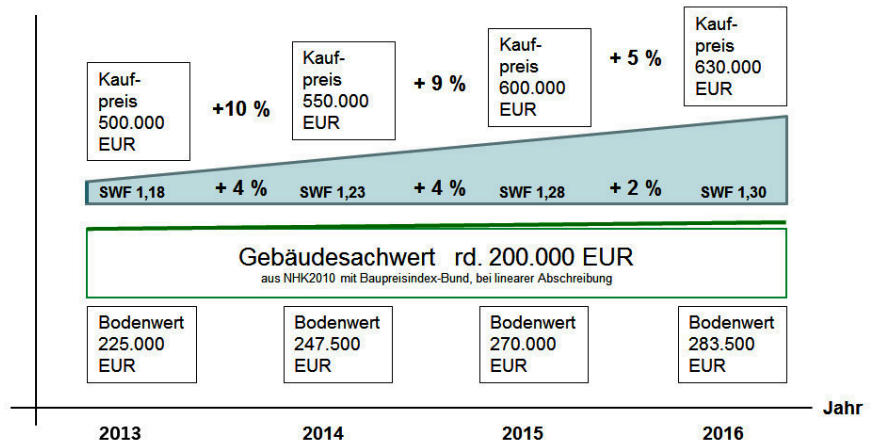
Kaufpreis 500.000 EUR

+10 %

Kaufpreis 550.000 EUR

+ 9 %

Kaufpreis 600.000 EUR

+ 5 %

Kaufpreis 630.000 EUR

SWF 1,18

+ 4 %

SWF 1,23

+ 4 %

SWF 1,28

+ 2 %

SWF 1,30

Gebäudesachwert rd. 200.000 EUR
aus NHK2010 mit Baupreisindex-Bund, bei linearer Abschreibung

Bodenwert 225.000 EUR

Bodenwert 247.500 EUR

Bodenwert 270.000 EUR

Bodenwert 283.500 EUR

Jahr

2013

2014

2015

2016